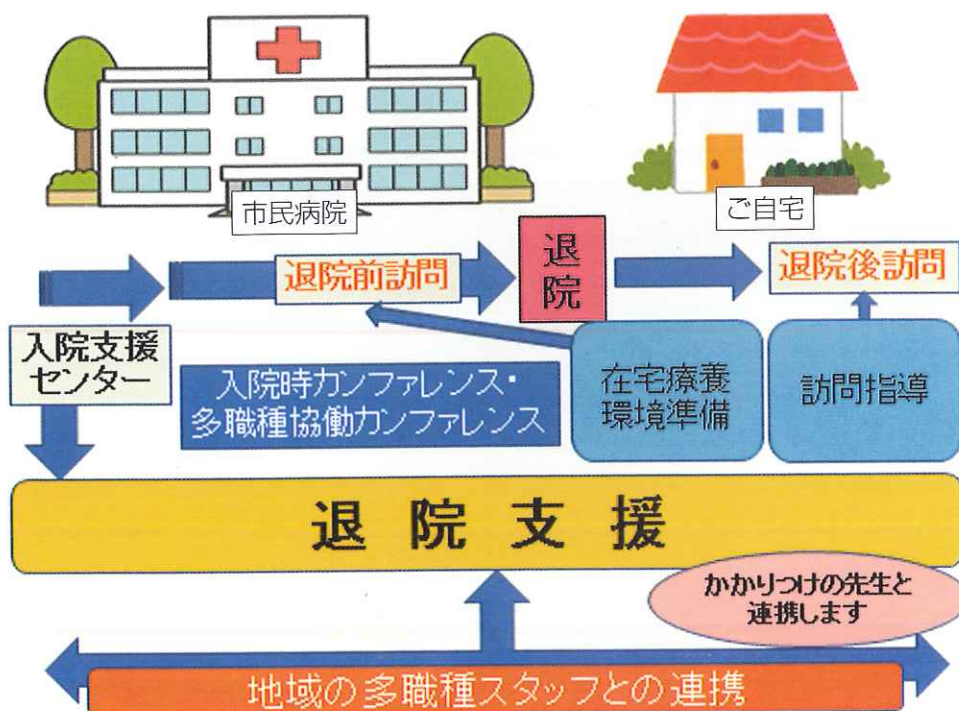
市民病院

ご自宅

退院前訪問

退院

退院後訪問

入院支援センター

入院時カンファレンス・多職種協働カンファレンス

在宅療養環境準備

訪問指導

退院支援

かかりつけの先生と連携します

地域の多職種スタッフとの連携